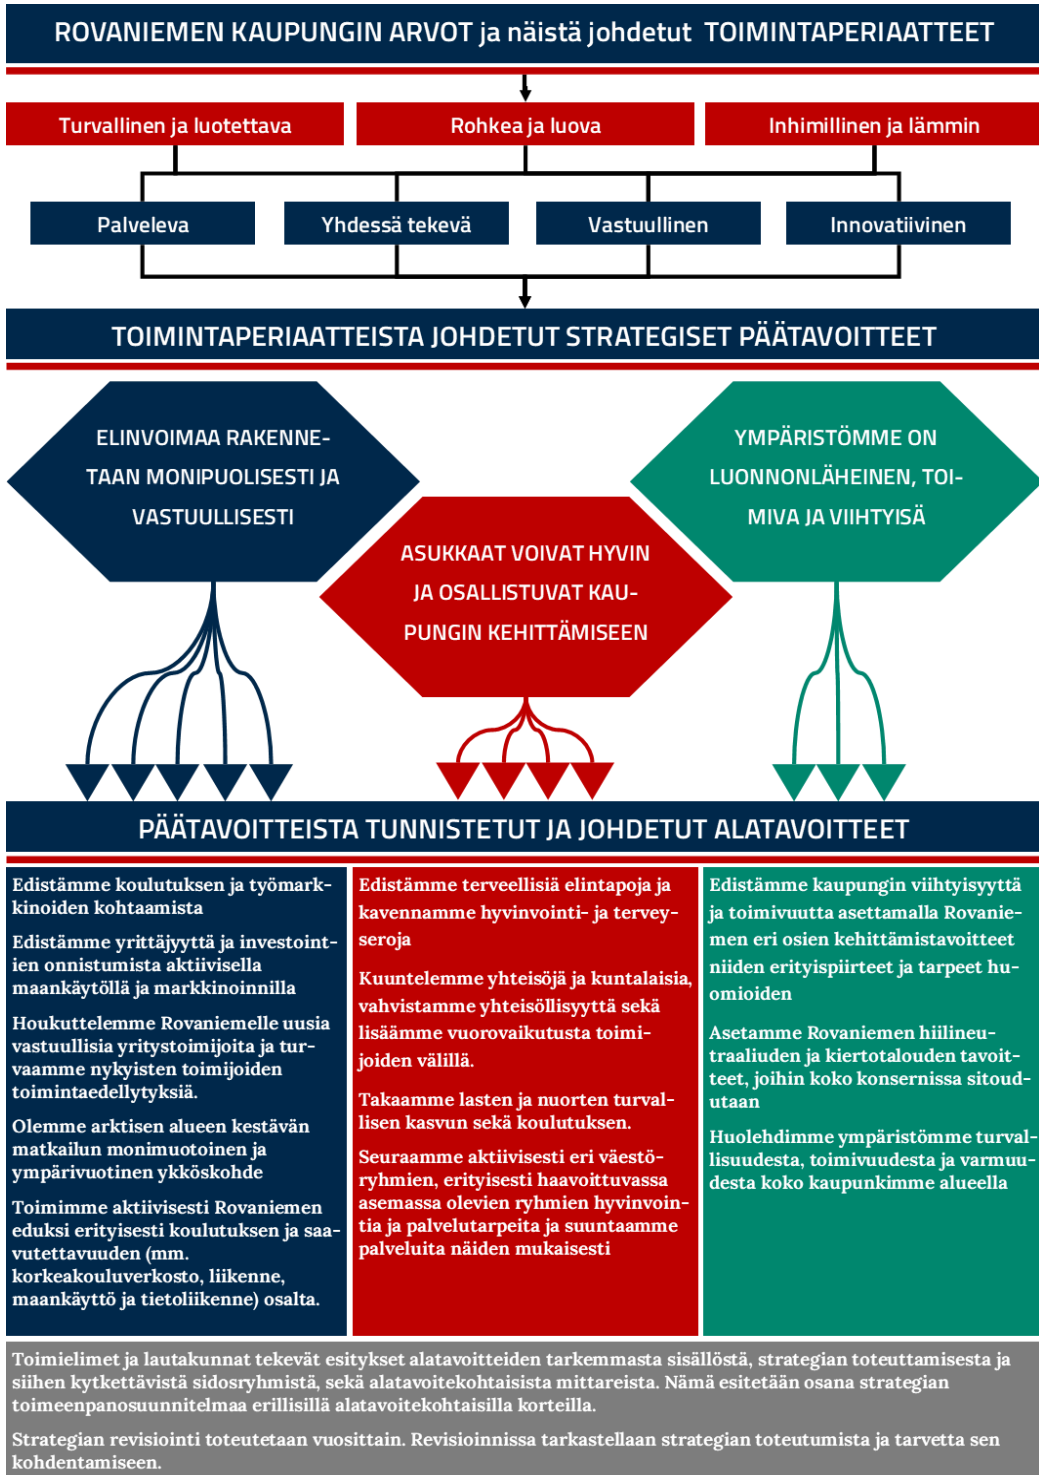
ROVANIEMEN KAUPUNGIN ARVOT ja näistä johdetut TOIMINTAPERIAATTEET

Turvallinen ja luotettava

Rohkea ja luova

Inhimillinen ja lämmin

Palveleva

Yhdessä tekevä

Vastuullinen

Innovatiivinen

TOIMINTAPERIAATTEISTA JOHDETUT STRATEGISET PÄÄTAVOITTEET

ELINVOIMAA RAKENNETAAN MONIPUOLISESTI JA VASTUULLISESTI

ASUKKAAT VOIVAT HYVIN JA OSALLISTUVAT KAUPUNGIN KEHITTÄMISEEN

YMPÄRISTÖMME ON LUONNONLÄHEINEN, TOIMIVA JA VIIHTYISÄ

PÄÄTAVOITTEISTA TUNNISTETUT JA JOHDETUT ALATAVOITTEET

Edistämme koulutuksen ja työmarkkinoiden kohtaamista

Edistämme yrittäjyyttä ja investointien onnistumista aktiivisella maankäytöllä ja markkinoinnilla

Houkuttelemme Rovaniemelle uusia vastuullisia yritystoimijoita ja turvaamme nykyisten toimijoiden toimintaedellytyksiä.

Olemme arktisen alueen kestävän matkailun monimuotoinen ja ympärivuotinen ykköskohde

Toimimme aktiivisesti Rovaniemen eduksi erityisesti koulutuksen ja saavutettavuuden (mm. korkeakouluverkosto, liikenne, maankäyttö ja tietoliikenne) osalta.

Edistämme terveellisiä elintapoja ja kavennamme hyvinvointi- ja terveyseroja

Kuuntelemme yhteisöjä ja kuntalaisia, vahvistamme yhteisöllisyyttä sekä lisäämme vuorovaikutusta toimijoiden välillä.

Takaamme lasten ja nuorten turvallisen kasvun sekä koulutuksen.

Seuraamme aktiivisesti eri väestöryhmien, erityisesti haavoittuvassa asemassa olevien ryhmien hyvinvointia ja palvelutarpeita ja suuntaamme palveluita näiden mukaisesti

Edistämme kaupungin viihtyisyyttä ja toimivuutta asettamalla Rovaniemen eri osien kehittämistavoitteet niiden erityispiirteet ja tarpeet huomioiden

Asetamme Rovaniemen hiilineutraaliuden ja kiertotalouden tavoitteet, joihin koko konsernissa sitoudutaan

Huolehdimme ympäristömme turvallisuudesta, toimivuudesta ja varmuudesta koko kaupunkimme alueella

Toimielimet ja lautakunnat tekevät esitykset alatavoitteiden tarkemmasta sisällöstä, strategian toteuttamisesta ja siihen kytkettävistä sidosryhmistä, sekä alatavoitekohtaisista mittareista. Nämä esitetään osana strategian toimeenpanosuunnitelmaa erillisillä alatavoitekohtaisilla korteilla.

Strategian revisiointi toteutetaan vuosittain. Revisioinnissa tarkastellaan strategian toteutumista ja tarvetta sen kohdentamiseen.